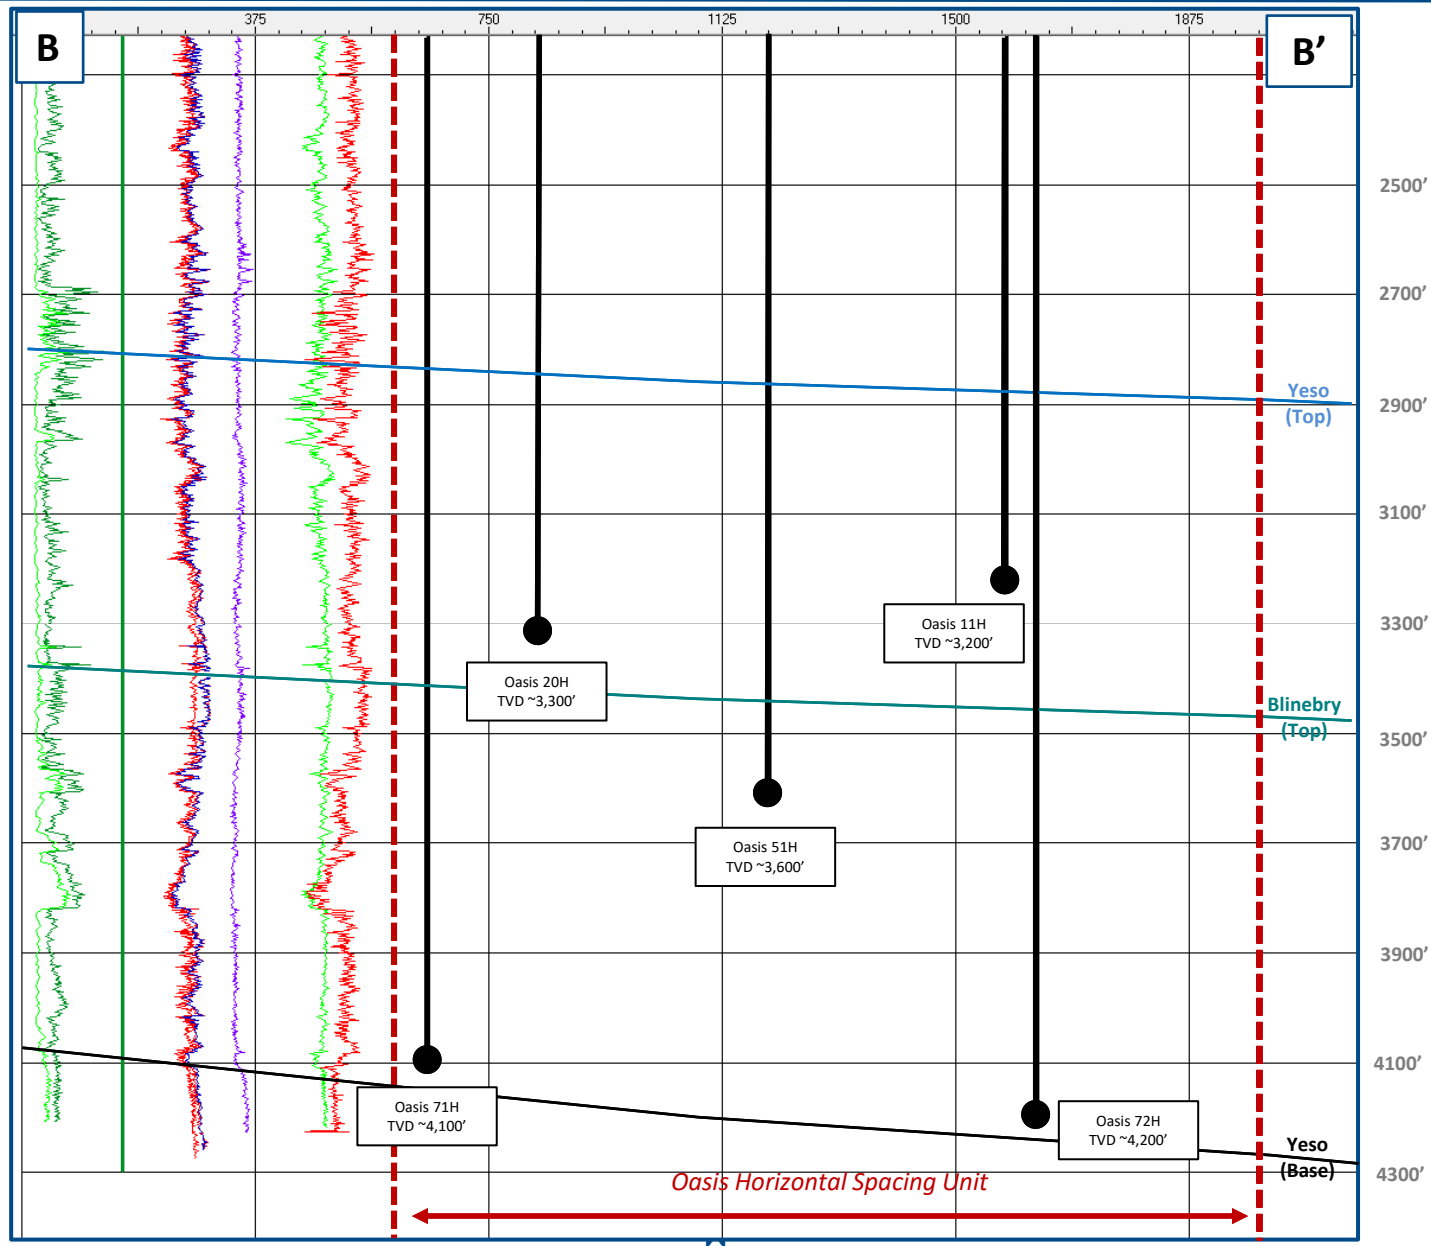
B

375 750 1125 1500 1875

B’

2500’
2700’
2900’
3100’
3300’
3500’
3700’
3900’
4100’
4300’

Yeso
(Top)

Blinebry
(Top)

Yeso
(Base)

Oasis 11H
TVD ~3,200’

Oasis 20H
TVD ~3,300’

Oasis 51H
TVD ~3,600’

Oasis 71H
TVD ~4,100’

Oasis 72H
TVD ~4,200’

Oasis Horizontal Spacing Unit